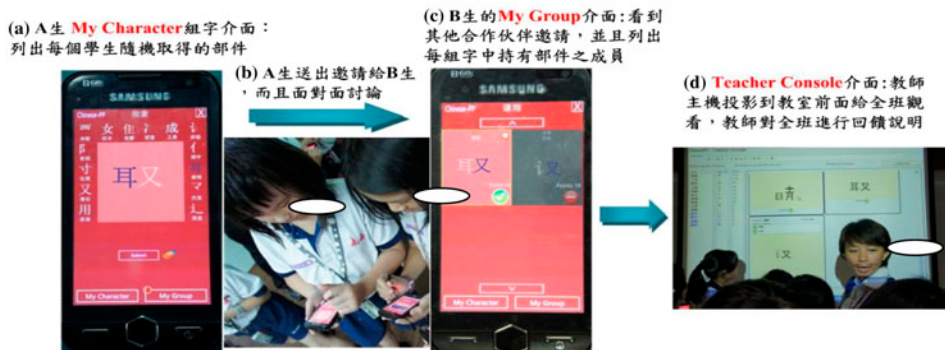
(a) A生 My Character組字介面：列出每個學生隨機取得的部件

(b) A生送出邀請給B生，而且面對面討論

(c) B生的My Group介面：看到其他合作伙伴邀請，並且列出每組字中持有部件之成員

(d) Teacher Console介面：教師主機投影到教室前面給全班觀看，教師對全班進行回饋說明

SAMSUNG

Chinese-PP

取
女 住 氵 戌
寸 又 用
耳又
氵 マ 辶

Submit

My Character My Group

SAMSUNG

Chinese-PP 邀請

耳又
氵又

My Character My Group

耳又
氵又